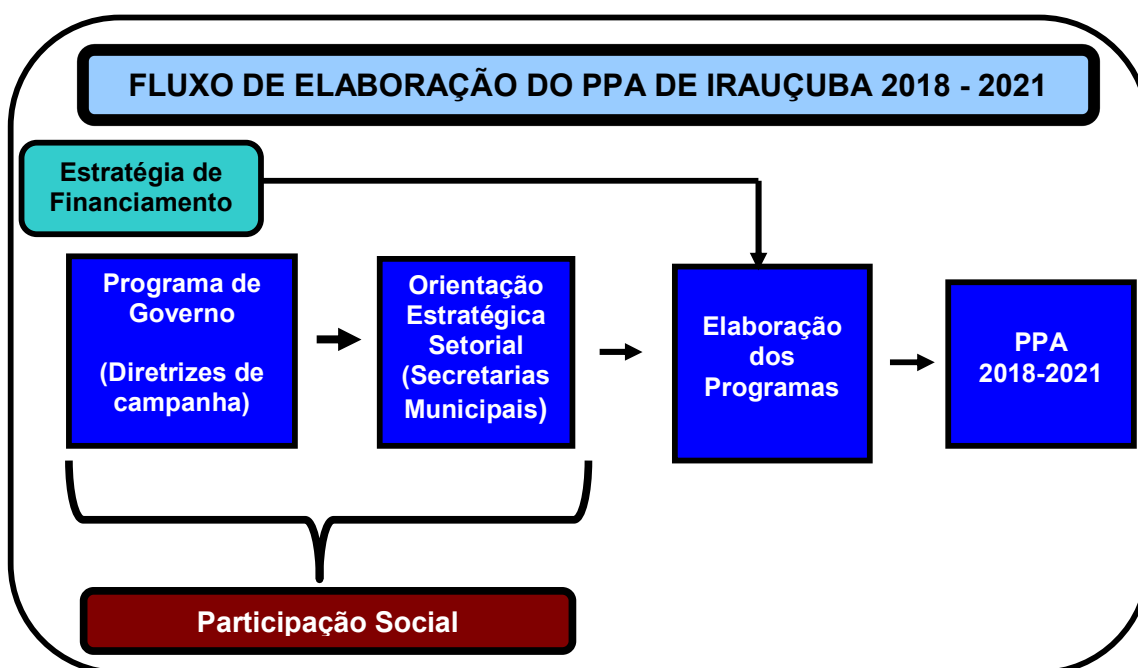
FLUXO DE ELABORAÇÃO DO PPA DE IRAUÇUBA 2018 - 2021

Estratégia de Financiamento

Programa de Governo

(Diretrizes de campanha)

Orientação Estratégica Setorial (Secretarias Municipais)

Elaboração dos Programas

PPA 2018-2021

Participação Social